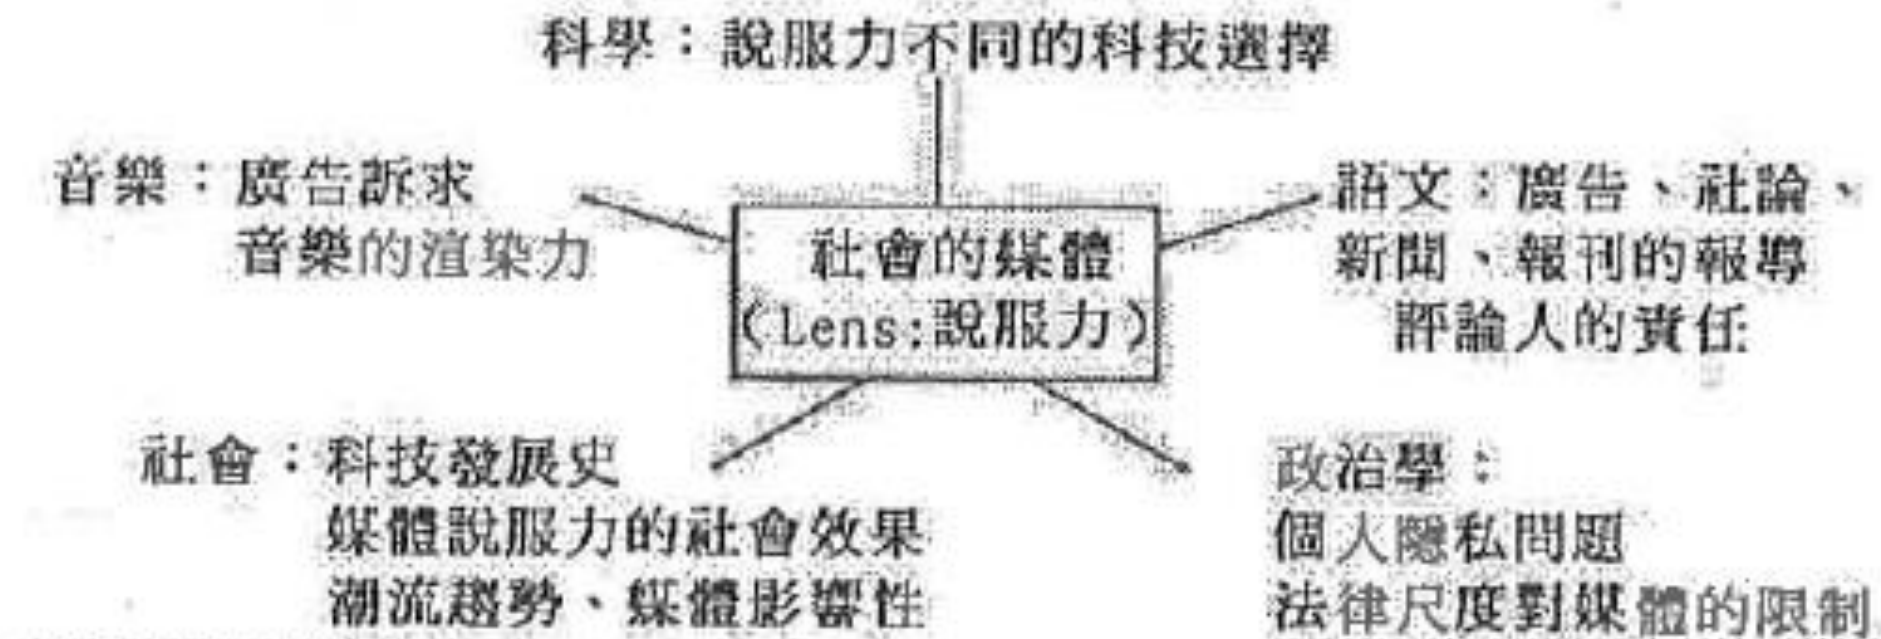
科學：說服力不同的科技選擇

音樂：廣告訴求
音樂的渲染力

社會的媒體
(Lens:說服力)

語文：廣告、社論、
新聞、報刊的報導
評論人的責任

社會：科技發展史
媒體說服力的社會效果
潮流趨勢、媒體影響性

政治學：
個人隱私問題
法律尺度對媒體的限制